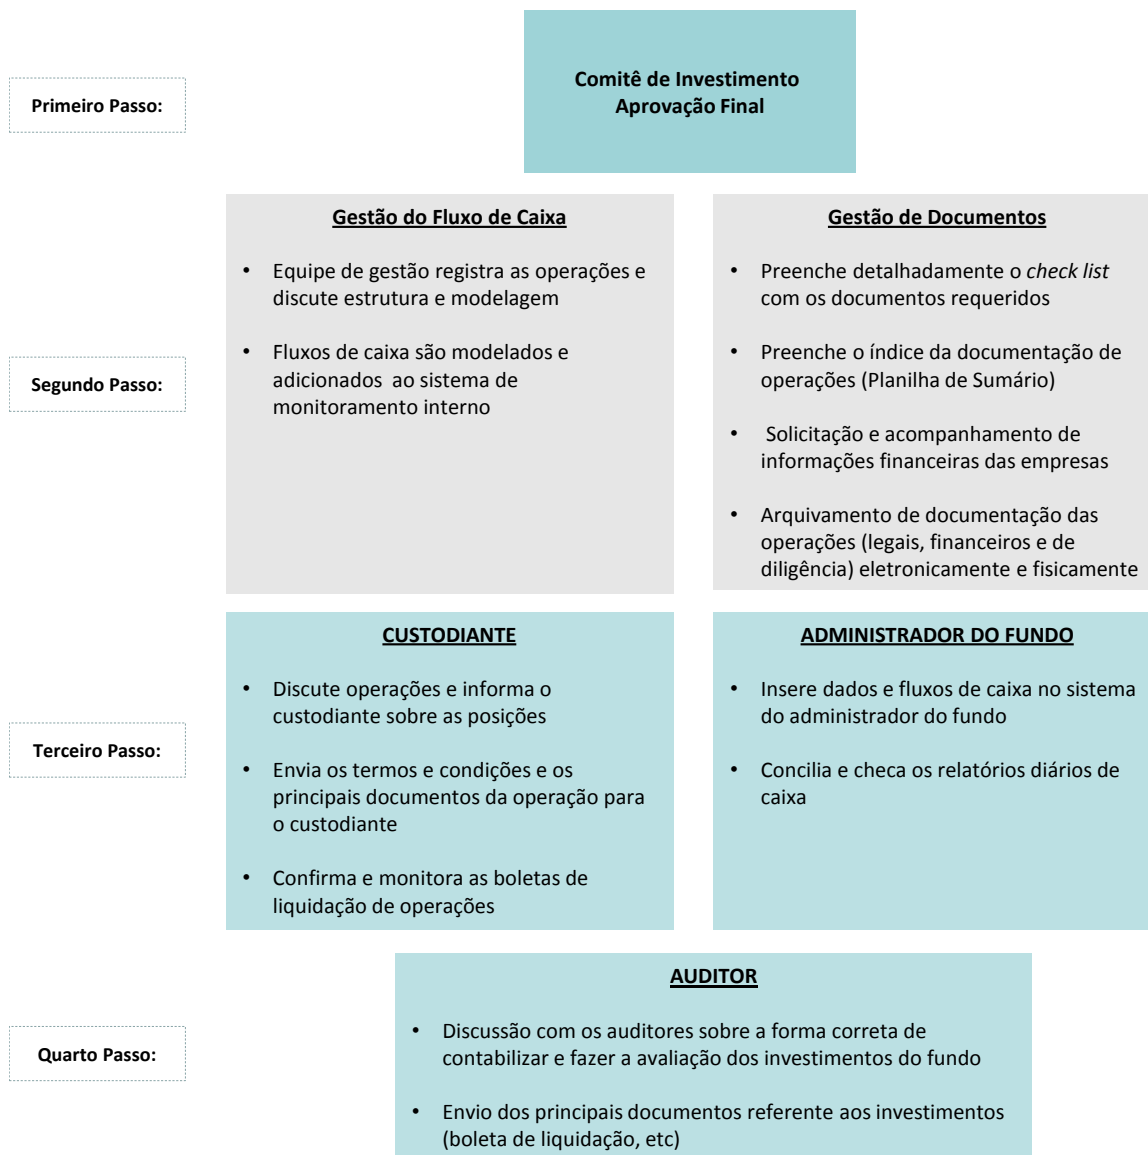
Primeiro Passo:

Comitê de Investimento
Aprovação Final

Segundo Passo:

Gestão do Fluxo de Caixa

• Equipe de gestão registra as operações e discute estrutura e modelagem

• Fluxos de caixa são modelados e adicionados ao sistema de monitoramento interno

Gestão de Documentos

• Preenche detalhadamente o *check list* com os documentos requeridos

• Preenche o índice da documentação de operações (Planilha de Sumário)

• Solicitação e acompanhamento de informações financeiras das empresas

• Arquivamento de documentação das operações (legais, financeiros e de diligência) eletronicamente e fisicamente

Terceiro Passo:

CUSTODIANTE

• Discute operações e informa o custodiante sobre as posições

• Envia os termos e condições e os principais documentos da operação para o custodiante

• Confirma e monitora as boletas de liquidação de operações

ADMINISTRADOR DO FUNDO

• Insere dados e fluxos de caixa no sistema do administrador do fundo

• Concilia e checa os relatórios diários de caixa

Quarto Passo:

AUDITOR

• Discussão com os auditores sobre a forma correta de contabilizar e fazer a avaliação dos investimentos do fundo

• Envio dos principais documentos referente aos investimentos (boleta de liquidação, etc)